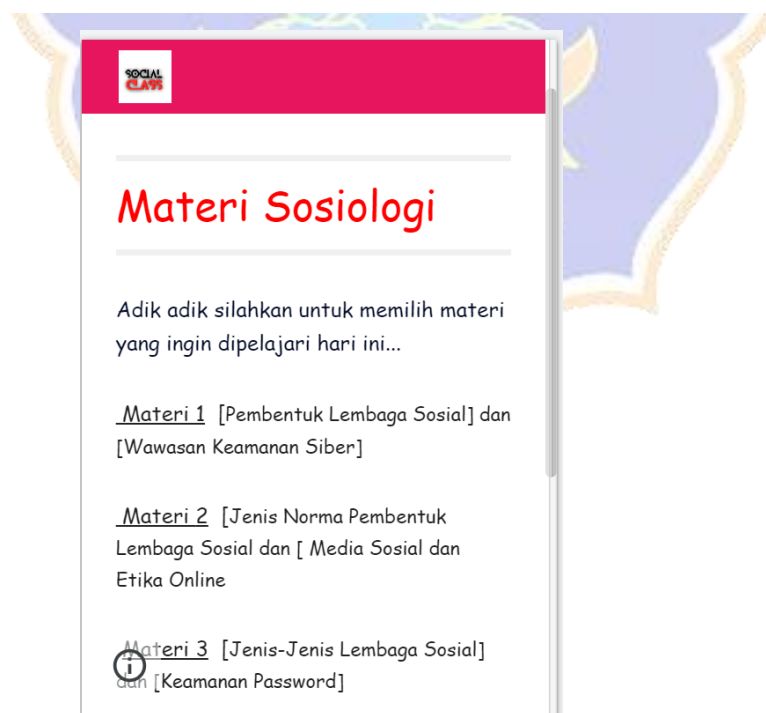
SOCIAL CLASS

Materi Sosiologi

Adik adik silahkan untuk memilih materi yang ingin dipelajari hari ini...

Materi 1 [Pembentuk Lembaga Sosial] dan [Wawasan Keamanan Siber]

Materi 2 [Jenis Norma Pembentuk Lembaga Sosial dan [ Media Sosial dan Etika Online

Materi 3 [Jenis-Jenis Lembaga Sosial] dan [Keamanan Password]